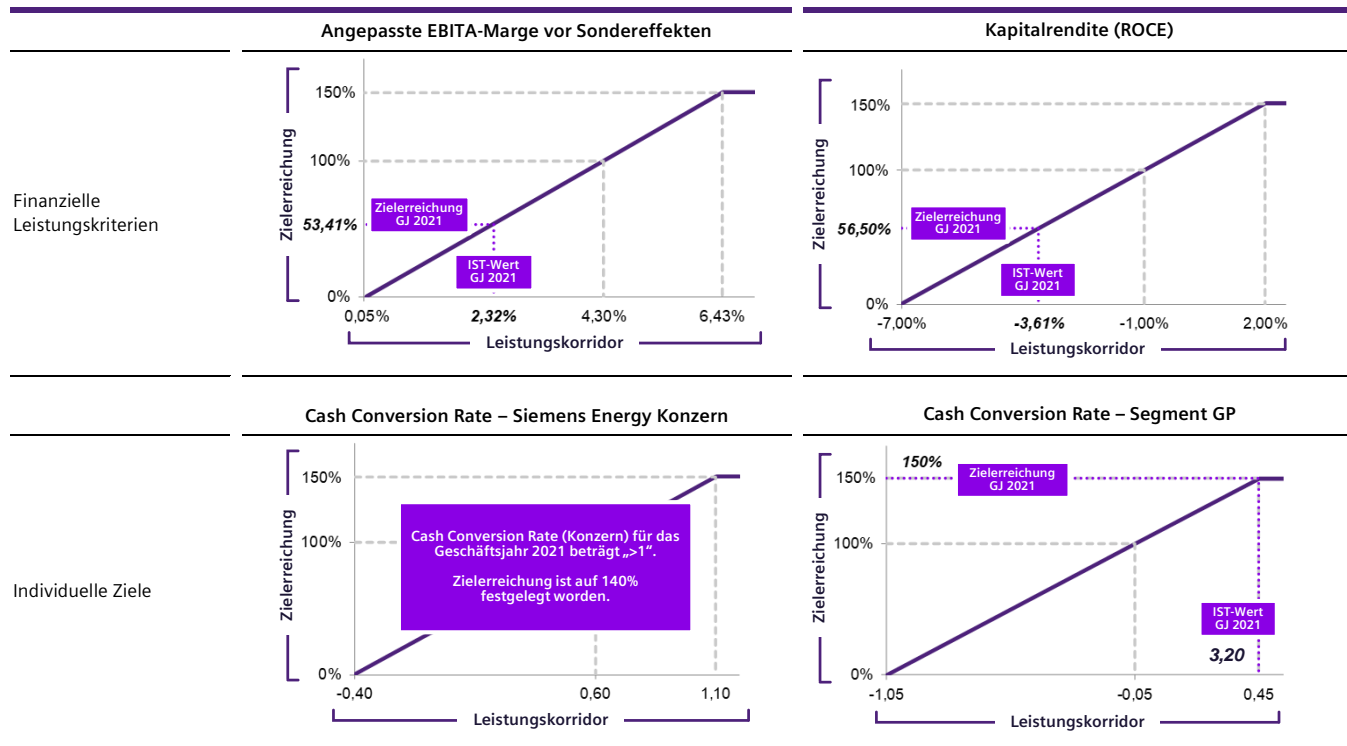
Angepasste EBITA-Marge vor Sondereffekten

Kapitalrendite (ROCE)

Finanzielle Leistungskriterien

Zielerreichung

150%
100%
53,41%
0%
Zielerreichung GJ 2021
IST-Wert GJ 2021
0,05%
2,32%
4,30%
6,43%
Leistungskorridor

Zielerreichung

150%
100%
56,50%
0%
Zielerreichung GJ 2021
IST-Wert GJ 2021
-7,00%
-3,61%
-1,00%
2,00%
Leistungskorridor

Cash Conversion Rate – Siemens Energy Konzern

Cash Conversion Rate – Segment GP

Individuelle Ziele

Zielerreichung

150%
100%
0%
Cash Conversion Rate (Konzern) für das Geschäftsjahr 2021 beträgt „>1“.

Zielerreichung ist auf 140% festgelegt worden.
-0,40
0,60
1,10
Leistungskorridor

Zielerreichung

150%
Zielerreichung GJ 2021
150%
100%
0%
IST-Wert GJ 2021
3,20
-1,05
-0,05
0,45
Leistungskorridor